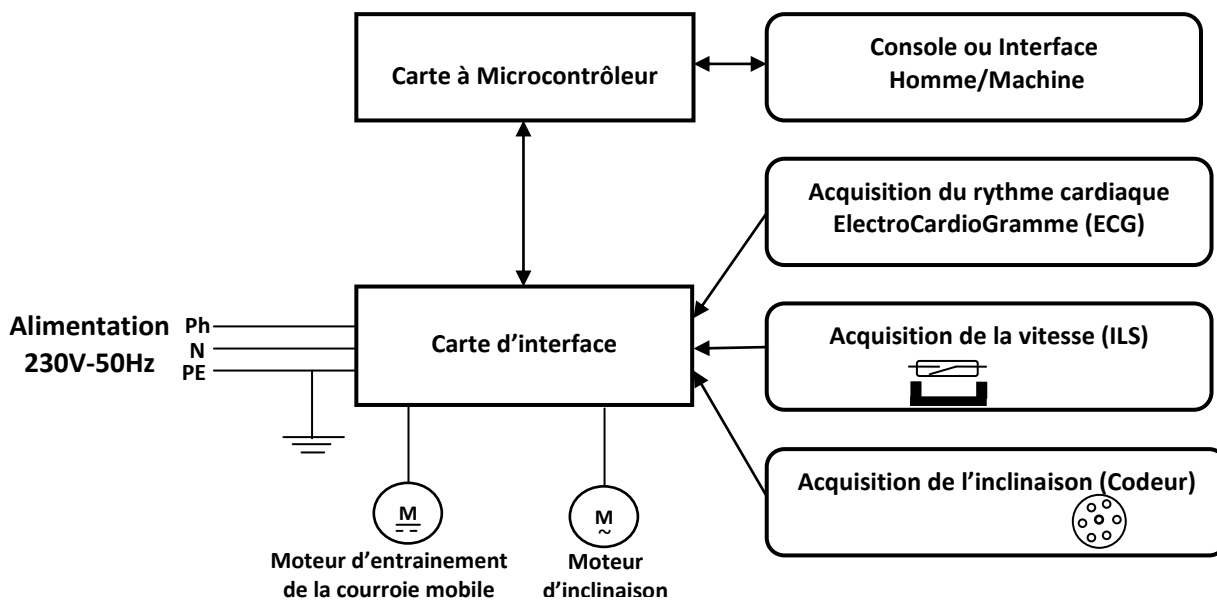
Carte à Microcontrôleur

Console ou Interface Homme/Machine

Acquisition du rythme cardiaque ElectroCardioGramme (ECG)

Alimentation 230V-50Hz

Ph
N
PE

Carte d'interface

Acquisition de la vitesse (ILS)

Acquisition de l'inclinaison (Codeur)

M
=

M
~

Moteur d'entrainement de la courroie mobile

Moteur d'inclinaison